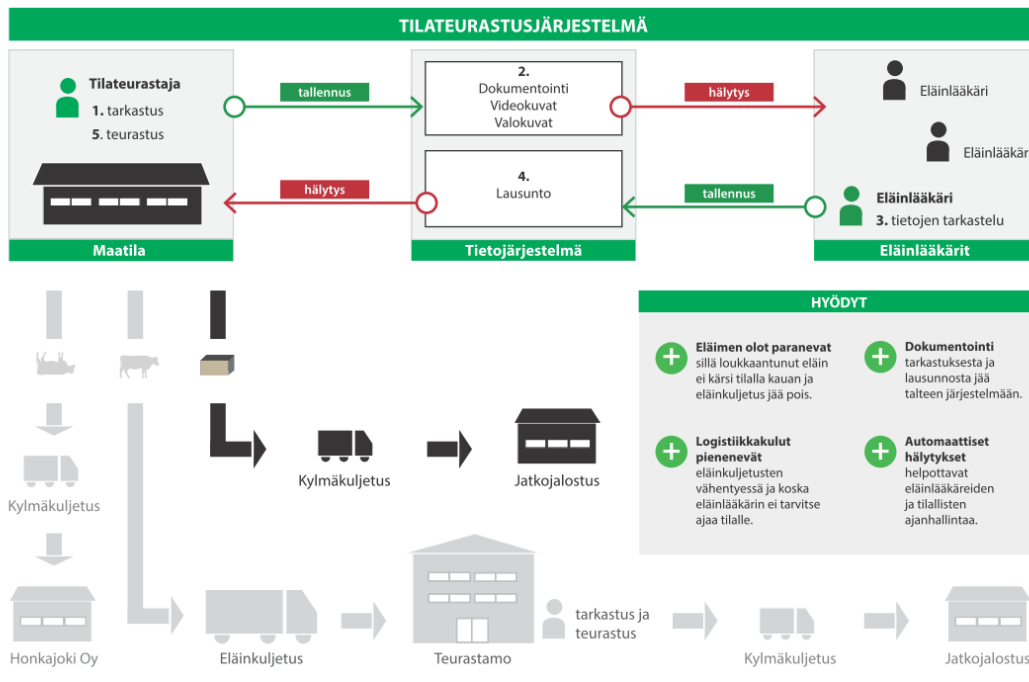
TILATEURASTUSJÄRJESTELMÄ

Tilateurastaja
1. tarkastus
5. teurastus

tallennus

2.
Dokumentointi
Videokuvat
Valokuvat

hälytys

Eläinlääkäri

Eläinlääkäri

hälytys

4.
Lausunto

tallennus

Eläinlääkäri
3. tietojen tarkastelu

Maatila

Tietojärjestelmä

Eläinlääkärit

HYÖDYT

Eläimen olot paranevat sillä loukkaantunut eläin ei kärsi tilalla kauan ja eläinkuljetus jää pois.

Dokumentointi tarkastuksesta ja lausunnosta jää talteen järjestelmään.

Logistiikkakulut pienenevät eläinkuljetusten vähentyessä ja koska eläinlääkärin ei tarvitse ajaa tilalle.

Automaattiset hälytykset helpottavat eläinlääkäreiden ja tilallisten ajanhallintaa.

Kylmäkuljetus

Jatkojalostus

Kylmäkuljetus

Honkajoki Oy

Eläinkuljetus

Teurastamo

tarkastus ja teurastus

Kylmäkuljetus

Jatkojalostus